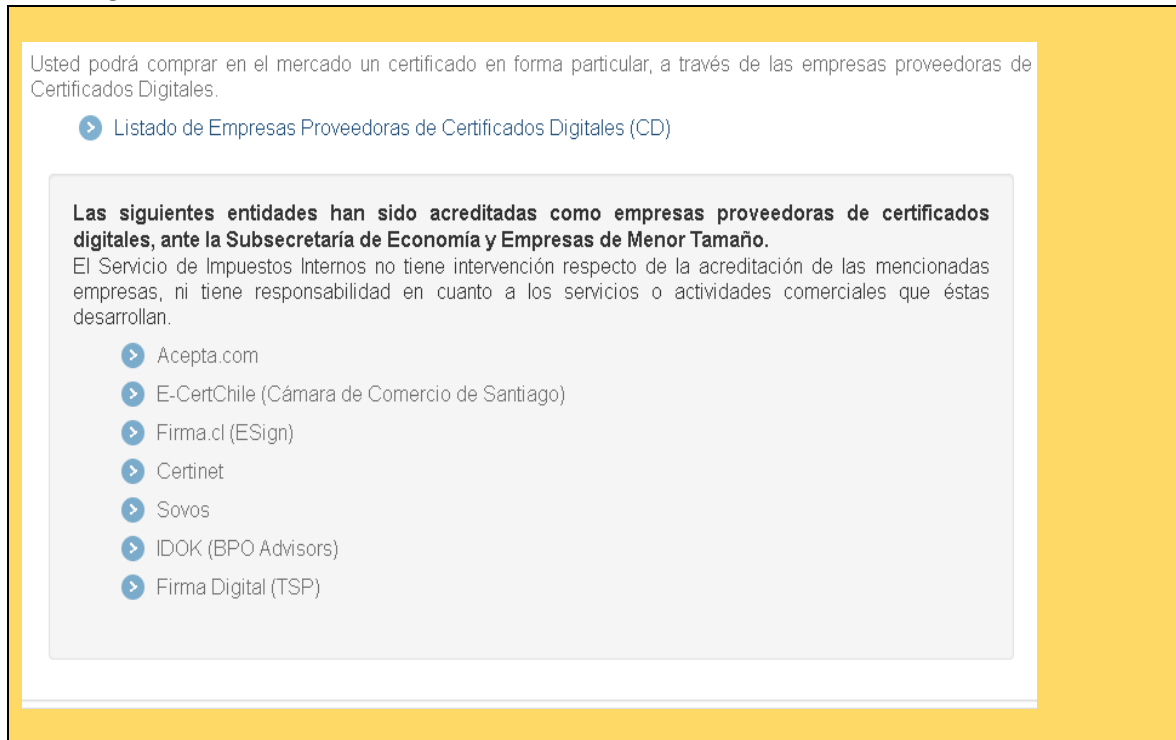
Usted podrá comprar en el mercado un certificado en forma particular, a través de las empresas proveedoras de Certificados Digitales.

Listado de Empresas Proveedoras de Certificados Digitales (CD)

**Las siguientes entidades han sido acreditadas como empresas proveedoras de certificados digitales, ante la Subsecretaría de Economía y Empresas de Menor Tamaño.**
El Servicio de Impuestos Internos no tiene intervención respecto de la acreditación de las mencionadas empresas, ni tiene responsabilidad en cuanto a los servicios o actividades comerciales que éstas desarrollan.

Acepta.com

E-CertChile (Cámara de Comercio de Santiago)

Firma.cl (ESign)

Certinet

Sovos

IDOK (BPO Advisors)

Firma Digital (TSP)